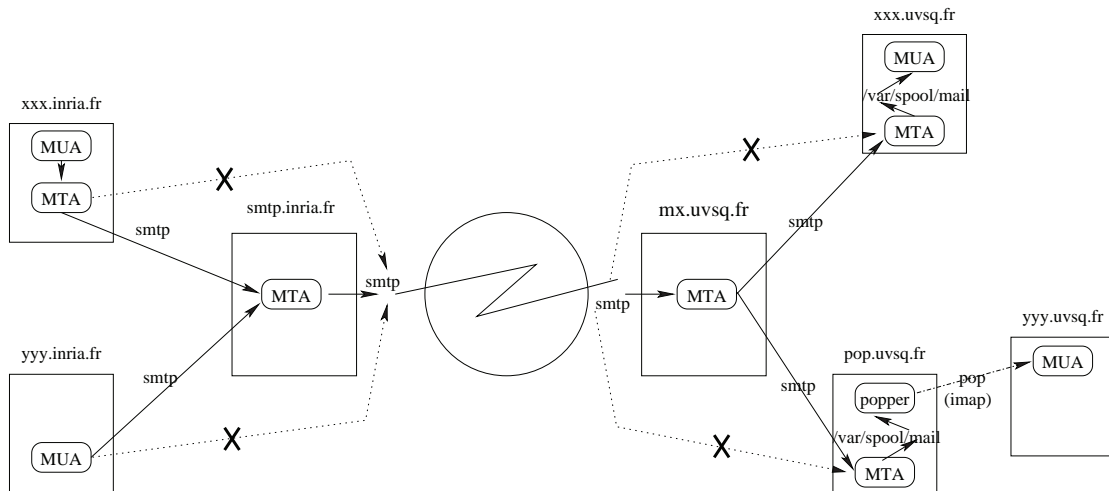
xxx.uvsq.fr
MUA
/var/spool/mail
MTA

xxx.inria.fr
MUA
MTA

X

X

smtp.inria.fr

mx.uvsq.fr

smtp

smtp

MTA

smtp

smtp

MTA

yyy.uvsq.fr

yyy.inria.fr

pop.uvsq.fr

MUA

smtp

smtp

popper

pop
(imap)

X

/var/spool/mail

X

MUA

MTA